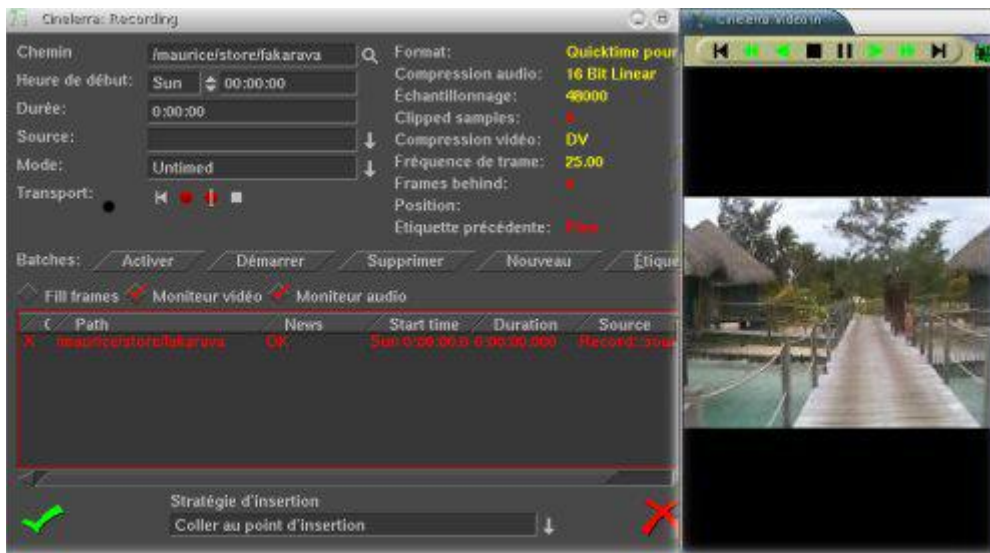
Cinelerra: Recording

Chemin /maurice/store/fakarava
Heure de début: Sun 00:00:00
Durée: 0:00:00
Source:
Mode: Untimed
Transport:

Format: Quicktime pour
Compression audio: 16 Bit Linear
Échantillonnage: 48000
Clipped samples: 0
Compression vidéo: DV
Fréquence de trame: 25.00
Frames behind: 0
Position:
Étiquette précédente: Faux

Batches: Activer Démarrer Supprimer Nouveau Étiqu

Fill frames Moniteur vidéo Moniteur audio

| ( | Path | News | Start time | Duration | Source |
|---|---|---|---|---|---|
| X | /maurice/store/fakarava | OK | Sun 0:00:00.0 | 0:00:00.000 | Record::sou |

Stratégie d'insertion
Coller au point d'insertion

Cinelerra: Video in